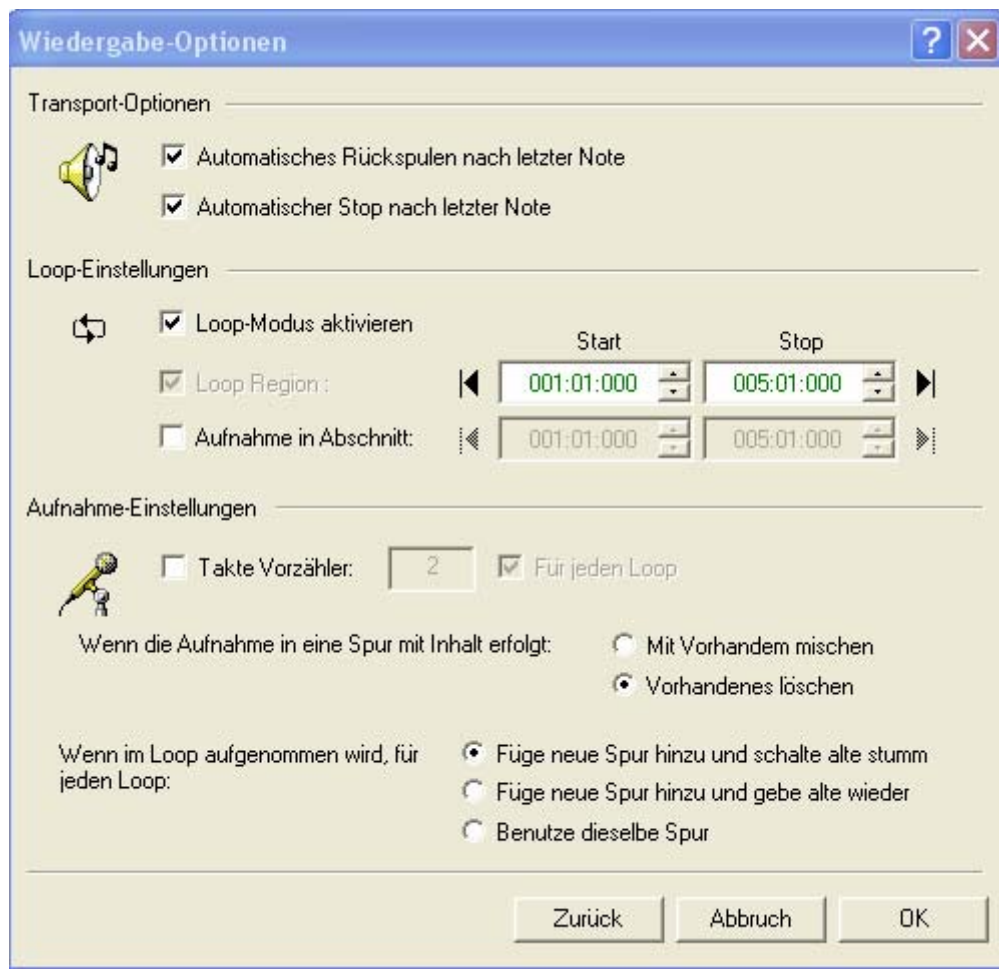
Wiedergabe-Optionen

?

Transport-Optionen

Automatisches Rückspulen nach letzter Note

Automatischer Stop nach letzter Note

Loop-Einstellungen

Loop-Modus aktivieren

Start

Stop

Loop Region :

001:01:000

005:01:000

Aufnahme in Abschnitt:

001:01:000

005:01:000

Aufnahme-Einstellungen

Takte Vorzähler:

2

Für jeden Loop

Wenn die Aufnahme in eine Spur mit Inhalt erfolgt:

Mit Vorhandem mischen

Vorhandenes löschen

Wenn im Loop aufgenommen wird, für jeden Loop:

Füge neue Spur hinzu und schalte alte stumm

Füge neue Spur hinzu und gebe alte wieder

Benutze dieselbe Spur

Zurück

Abbruch

OK